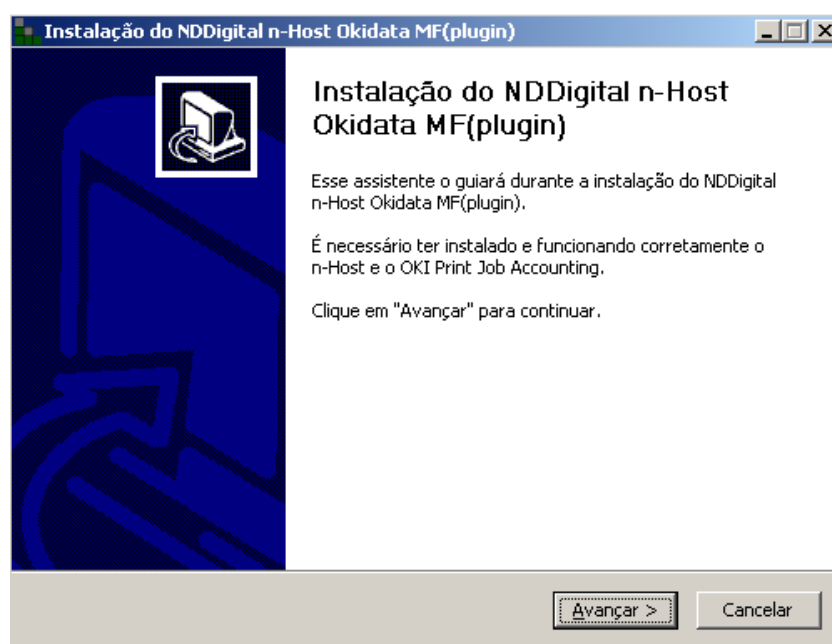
Instalação do NDDigital n-Host Okidata MF(plugin)

Instalação do NDDigital n-Host Okidata MF(plugin)

Esse assistente o guiará durante a instalação do NDDigital n-Host Okidata MF(plugin).

É necessário ter instalado e funcionando corretamente o n-Host e o OKI Print Job Accounting.

Clique em "Avançar" para continuar.

Avançar >

Cancelar